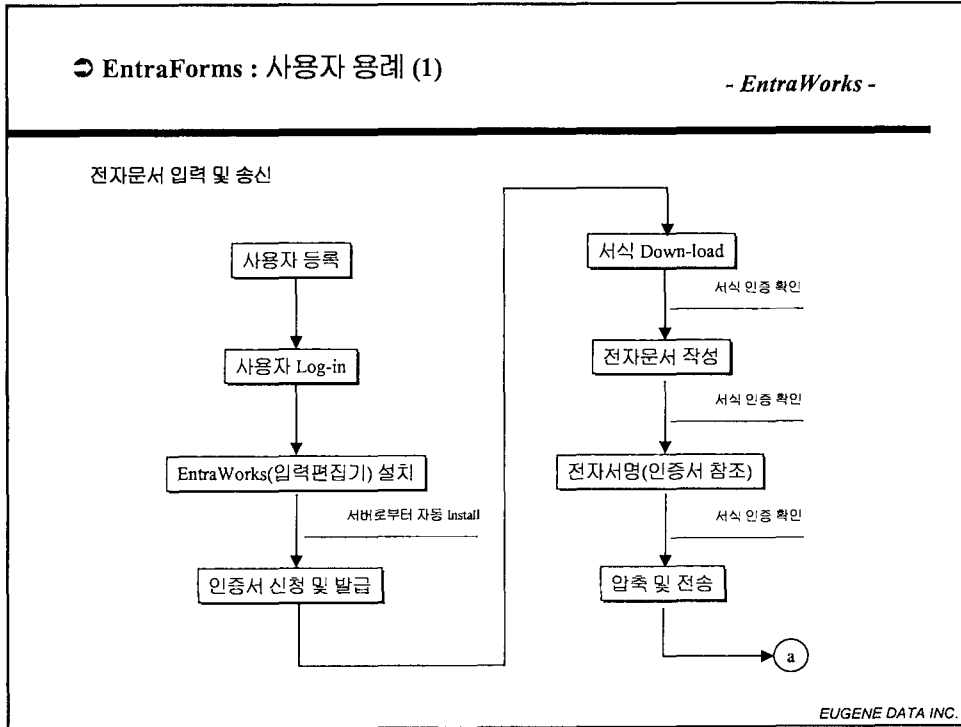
➲ EntraForms : 사용자 용례 (1)

- EntraWorks -

전자문서 입력 및 송신

사용자 등록

사용자 Log-in

EntraWorks(입력편집기) 설치

서버로부터 자동 Install

인증서 신청 및 발급

서식 Down-load

서식 인증 확인

전자문서 작성

서식 인증 확인

전자서명(인증서 참조)

서식 인증 확인

압축 및 전송

a

EUGENE DATA INC.